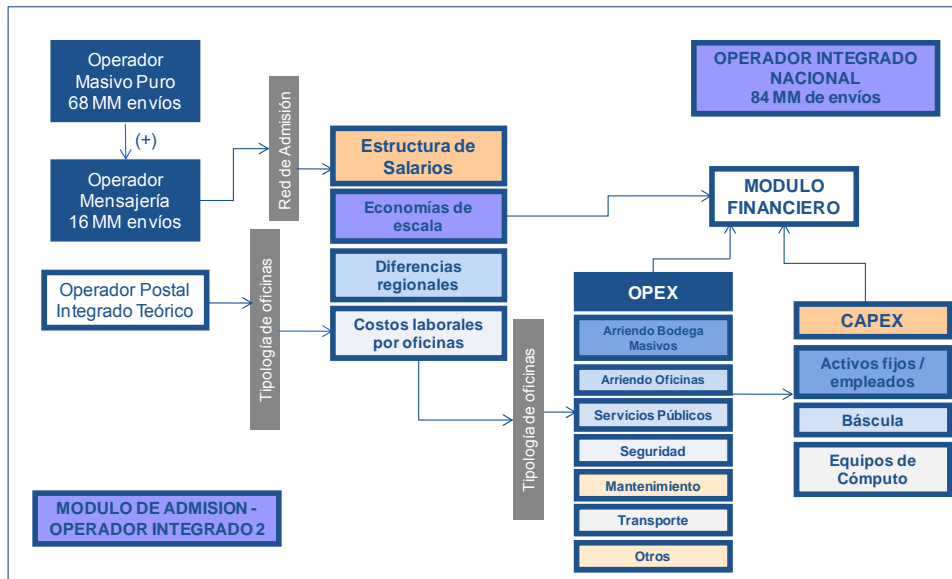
Operador Masivo Puro 68 MM envíos

(+)

Operador Mensajería 16 MM envíos

Operador Postal Integrado Teórico

Red de Admisión

Tipología de oficinas

Estructura de Salarios

Economías de escala

Diferencias regionales

Costos laborales por oficinas

Tipología de oficinas

OPERADOR INTEGRADO NACIONAL 84 MM de envíos

MODULO FINANCIERO

OPEX

Arriendo Bodega Masivos

Arriendo Oficinas

Servicios Públicos

Seguridad

Mantenimiento

Transporte

Otros

CAPEX

Activos fijos / empleados

Báscula

Equipos de Cómputo

MODULO DE ADMISION - OPERADOR INTEGRADO 2